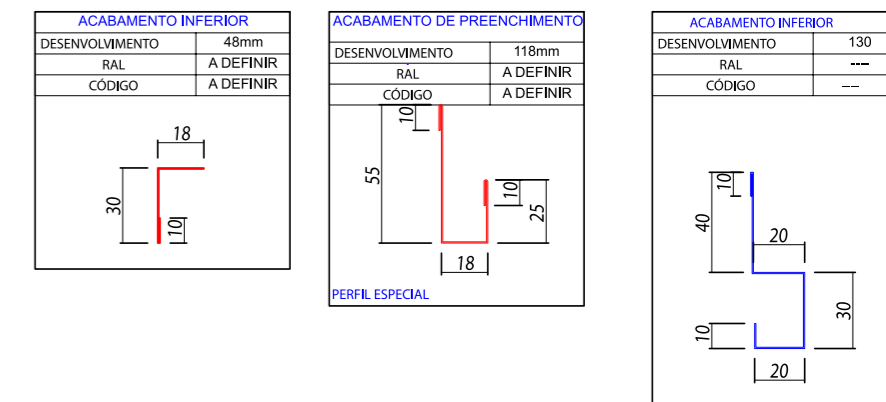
ACABAMENTO INFERIOR

| DESENVOLVIMENTO | 48mm |
|---|---|
| RAL | A DEFINIR |
| CÓDIGO | A DEFINIR |

18
30
10

ACABAMENTO DE PREENCHIMENTO

| DESENVOLVIMENTO | 118mm |
|---|---|
| RAL | A DEFINIR |
| CÓDIGO | A DEFINIR |

10
55
10
25
18

PERFIL ESPECIAL

ACABAMENTO INFERIOR

| DESENVOLVIMENTO | 130 |
|---|---|
| RAL | --- |
| CÓDIGO | –– |

10
40
20
10
30
20